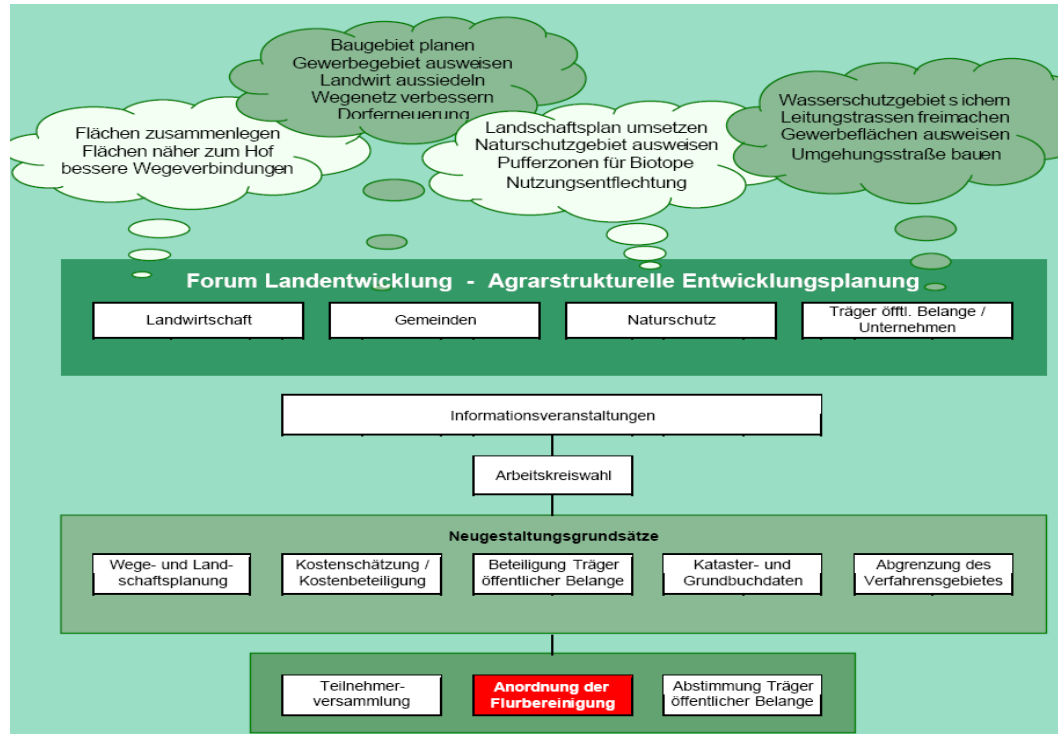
Flächen zusammenlegen
Flächen näher zum Hof
bessere Wegeverbindungen

Baugebiet planen
Gewerbegebiet ausweisen
Landwirt aussiedeln
Wegenetz verbessern
Dorferneuerung

Landschaftsplan umsetzen
Naturschutzgebiet ausweisen
Pufferzonen für Biotope
Nutzungsentflechtung

Wasserschutzgebiet s ichem
Leitungstrassen freimachen
Gewerbeflächen ausweisen
Umgehungsstraße bauen

Forum Landentwicklung - Agrarstrukturelle Entwicklungsplanung

Landwirtschaft

Gemeinden

Naturschutz

Träger öfftl. Belange / Unternehmen

Informationsveranstaltungen

Arbeitskreiswahl

Neugestaltungsgrundsätze

Wege- und Landschaftsplanung

Kostenschätzung / Kostenbeteiligung

Beteiligung Träger öffentlicher Belange

Kataster- und Grundbuchdaten

Abgrenzung des Verfahrensgebietes

Teilnehmerversammlung

Anordnung der Flurbereinigung

Abstimmung Träger öffentlicher Belange